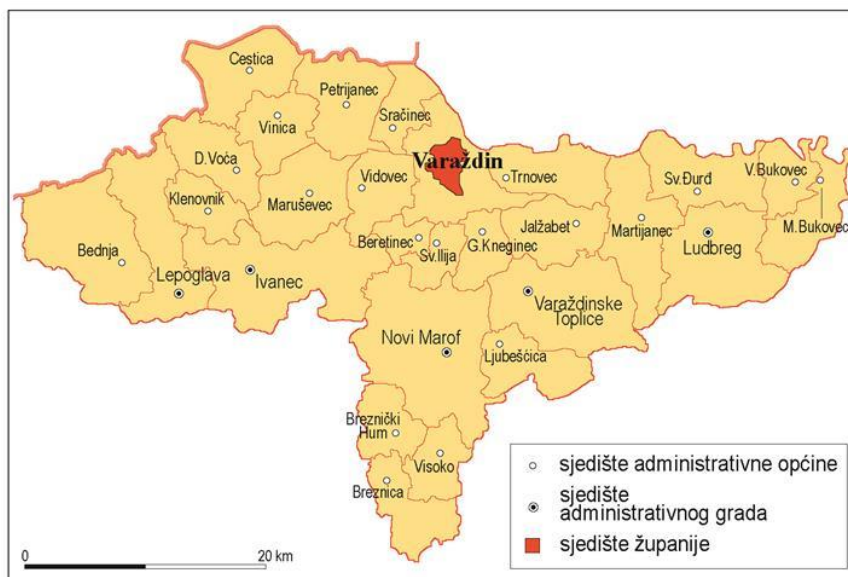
Cestica
Petrijanec
Vinica
Sračinec
D.Voća
Varaždin
Trnovec
Sv.Đurđ
V.Bukovec
Vidovec
Klenovnik
Maruševec
Jalžabet
Martijanec
Ludbreg
M.Bukovec
Beretinec
Sv.Ilija
G.Kneginec
Bednja
Lepoglava
Ivanec
Varaždinske Toplice
Novi Marof
Ljubešćica
Breznički Hum
Visoko
Breznica
sjedište administrativne općine
sjedište administrativnog grada
sjedište županije
0
20 km